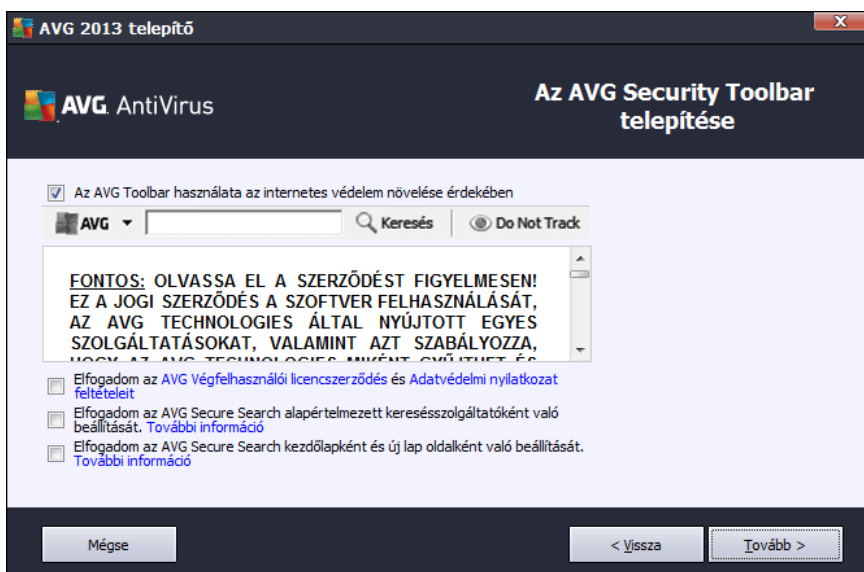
AVG 2013 telepítő

AVG AntiVirus

Az AVG Security Toolbar telepítése

Az AVG Toolbar használata az internetes védelem növelése érdekében

AVG Keresés Do Not Track

FONTOS: OLVASSA EL A SZERZŐDÉST FIGYELMESEN! EZ A JOGI SZERZŐDÉS A SZOFTVER FELHASZNÁLÁSÁT, AZ AVG TECHNOLOGIES ÁLTAL NYÚJTOTT EGYES SZOLGÁLTATÁSOKAT, VALAMINT AZT SZABÁLYOZZA, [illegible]

Elfogadom az AVG Végfelhasználói licencszerződés és Adatvédelmi nyilatkozat feltételeit

Elfogadom az AVG Secure Search alapértelmezett keresésszolgáltatóként való beállítását. További információ

Elfogadom az AVG Secure Search kezdőlapként és új lap oldalként való beállítását. További információ

Mégse

< Vissza

Tovább >